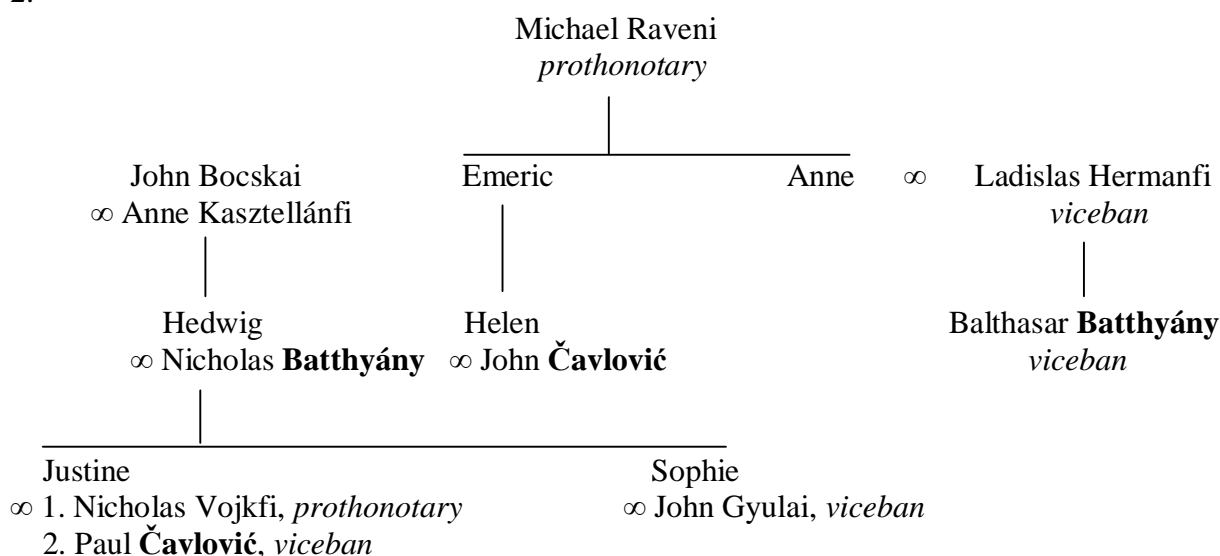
2.

Michael Raveni
*prothonotary*

John Bocskai
∞ Anne Kasztellánfi

Emeric

Anne ∞ Ladislas Hermanfi
*viceban*

Hedwig
∞ Nicholas **Batthyány**

Helen
∞ John **Čavlović**

Balthasar **Batthyány**
*viceban*

Justine
∞ 1. Nicholas Vojkfi, *prothonotary*
2. Paul **Čavlović**, *viceban*

Sophie
∞ John Gyulai, *viceban*